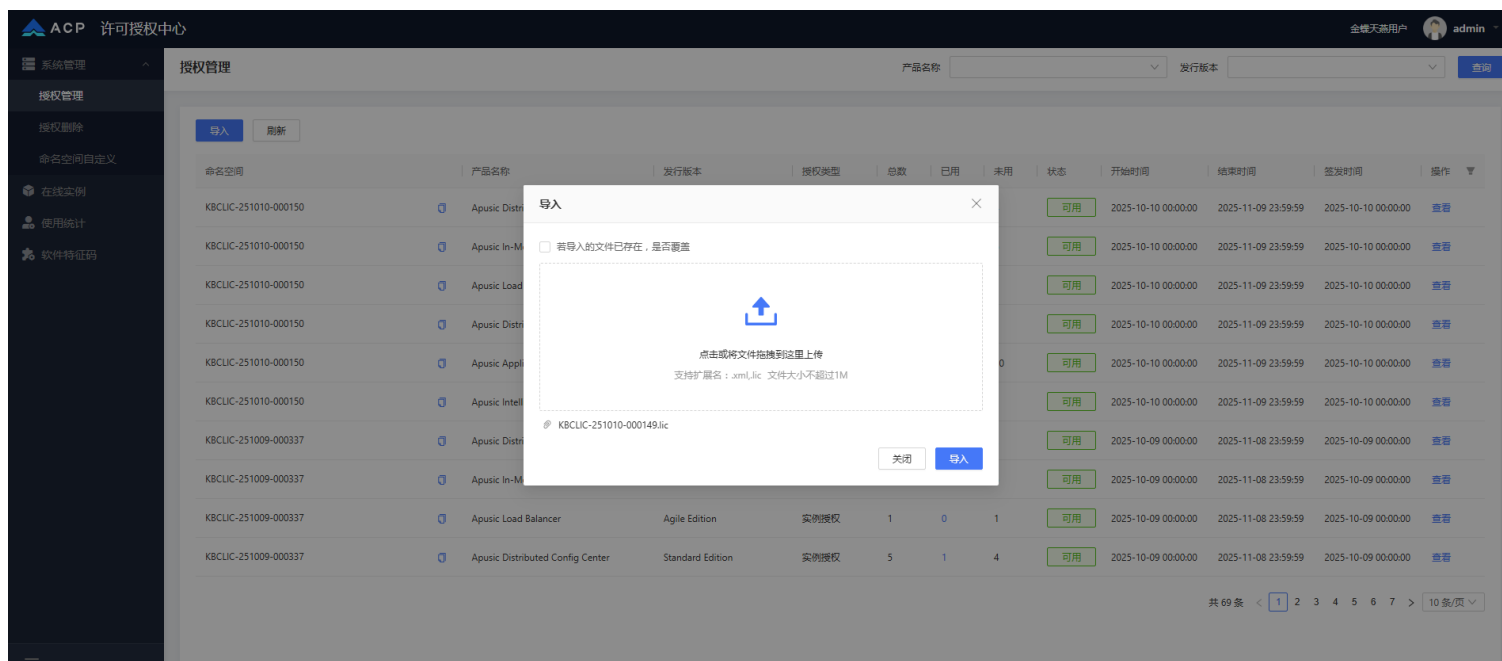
ACP 许可授权中心

金蝶天燕用户 admin

系统管理
授权管理
授权删除
命名空间自定义
在线实例
使用统计
软件特征码

授权管理

产品名称 发行版本 查询

导入 刷新

| 命名空间 | 产品名称 | 发行版本 | 授权类型 | 总数 | 已用 | 未用 | 状态 | 开始时间 | 结束时间 | 签发时间 | 操作 |
|---|---|---|---|---|---|---|---|---|---|---|---|
| KBCLIC-251010-000150 | Apusic Distri | | | | | | 可用 | 2025-10-10 00:00:00 | 2025-11-09 23:59:59 | 2025-10-10 00:00:00 | 查看 |
| KBCLIC-251010-000150 | Apusic In-M | | | | | | 可用 | 2025-10-10 00:00:00 | 2025-11-09 23:59:59 | 2025-10-10 00:00:00 | 查看 |
| KBCLIC-251010-000150 | Apusic Load | | | | | | 可用 | 2025-10-10 00:00:00 | 2025-11-09 23:59:59 | 2025-10-10 00:00:00 | 查看 |
| KBCLIC-251010-000150 | Apusic Distri | | | | | | 可用 | 2025-10-10 00:00:00 | 2025-11-09 23:59:59 | 2025-10-10 00:00:00 | 查看 |
| KBCLIC-251010-000150 | Apusic Appli | | | | | 0 | 可用 | 2025-10-10 00:00:00 | 2025-11-09 23:59:59 | 2025-10-10 00:00:00 | 查看 |
| KBCLIC-251010-000150 | Apusic Intell | | | | | | 可用 | 2025-10-10 00:00:00 | 2025-11-09 23:59:59 | 2025-10-10 00:00:00 | 查看 |
| KBCLIC-251009-000337 | Apusic Distri | | | | | | 可用 | 2025-10-09 00:00:00 | 2025-11-08 23:59:59 | 2025-10-09 00:00:00 | 查看 |
| KBCLIC-251009-000337 | Apusic In-M | | | | | | 可用 | 2025-10-09 00:00:00 | 2025-11-08 23:59:59 | 2025-10-09 00:00:00 | 查看 |
| KBCLIC-251009-000337 | Apusic Load Balancer | Agile Edition | 实例授权 | 1 | 0 | 1 | 可用 | 2025-10-09 00:00:00 | 2025-11-08 23:59:59 | 2025-10-09 00:00:00 | 查看 |
| KBCLIC-251009-000337 | Apusic Distributed Config Center | Standard Edition | 实例授权 | 5 | 1 | 4 | 可用 | 2025-10-09 00:00:00 | 2025-11-08 23:59:59 | 2025-10-09 00:00:00 | 查看 |

共 69 条 < 1 2 3 4 5 6 7 > 10 条/页

导入

若导入的文件已存在，是否覆盖

点击或将文件拖拽到这里上传
支持扩展名：.xml,.lic 文件大小不超过1M

KBCLIC-251010-000149.lic

关闭 导入